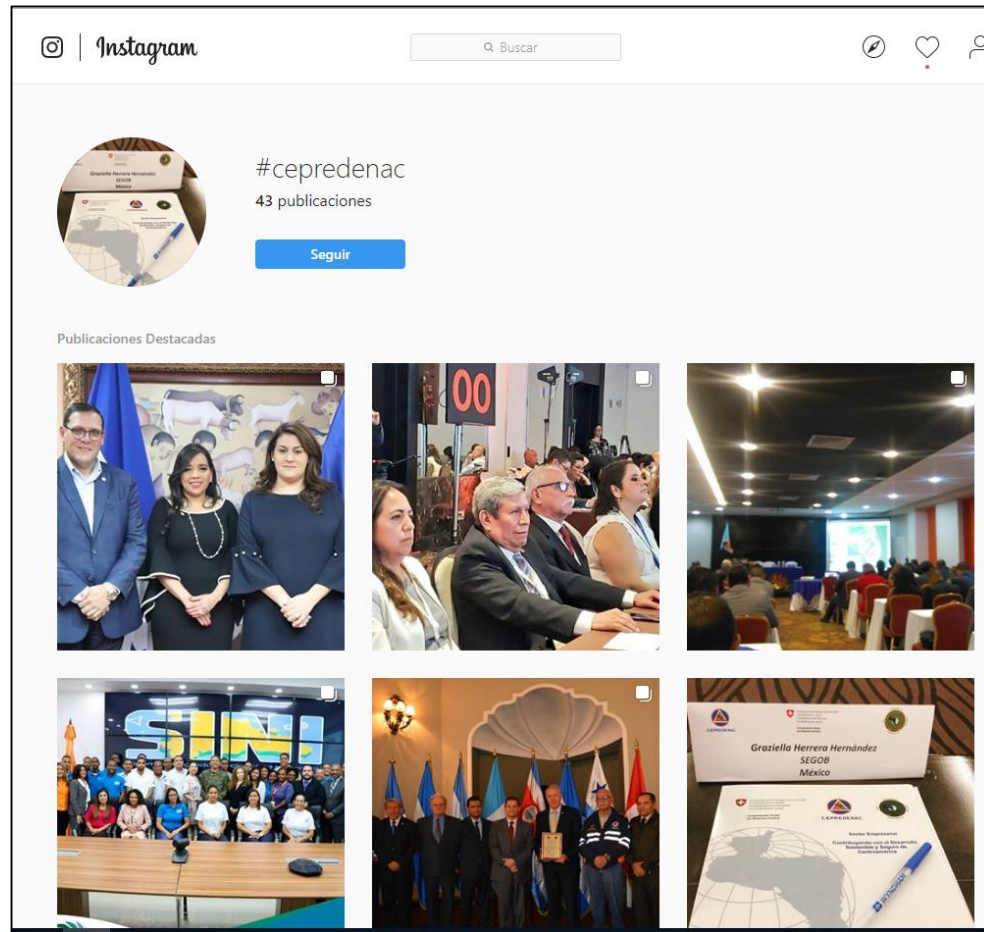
Instagram

Buscar

#cepredenac

43 publicaciones

Seguir

Publicaciones Destacadas

00

SINI

CEPREDENAC

Graziella Herrera Hernández
SEGOB
México

CEPREDENAC

Sector Empresarial

Contribuyendo con el Desarrollo Sostenible y Seguro de Centroamérica